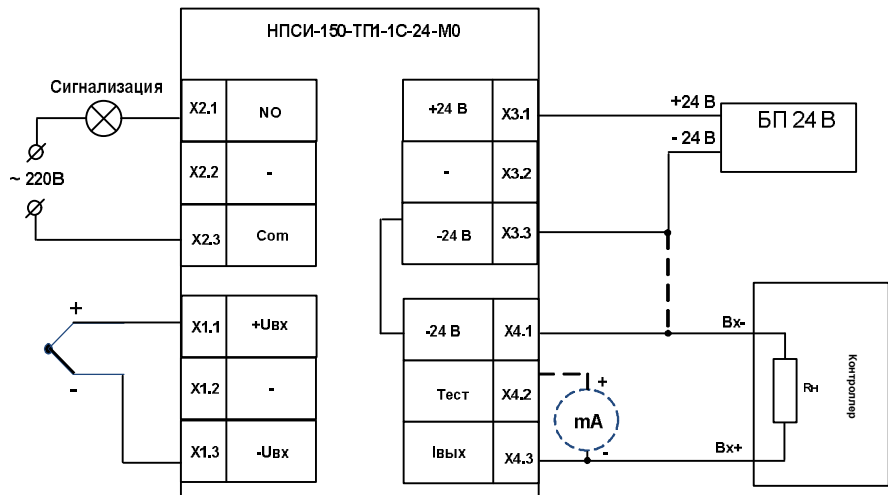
НПСИ-150-ТП1-1С-24-М0

Сигнализация

~ 220В

X2.1 NO
X2.2 -
X2.3 Com

+
-

X1.1 +Uвх
X1.2 -
X1.3 -Uвх

+24 В X3.1
- X3.2
-24 В X3.3

-24 В X4.1
Тест X4.2
Iвых X4.3

+24 В
- 24 В
БП 24 В

+
mA
-

Вх-
Вх+
Rн
Контроллер